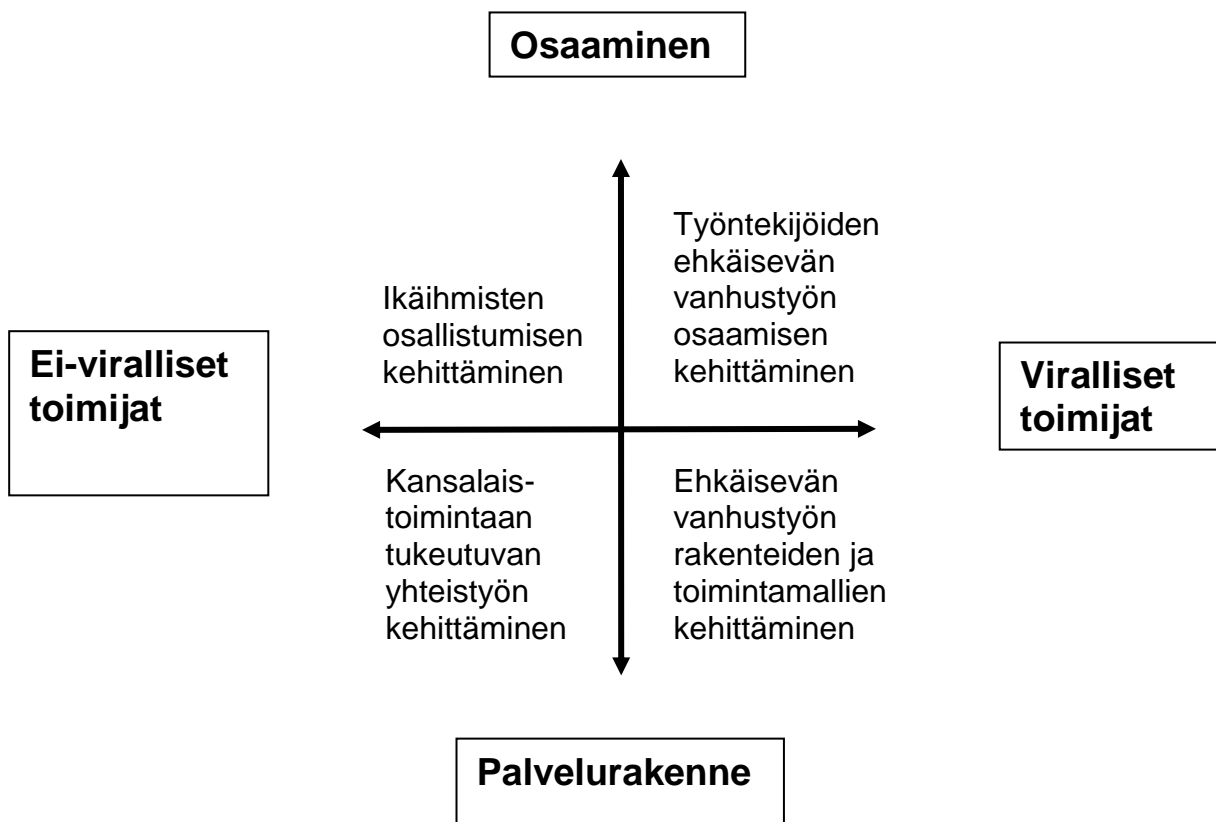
Osaaminen

Ei-viralliset toimijat

Ikäihmisten osallistumisen kehittäminen

Työntekijöiden ehkäisevän vanhustyön osaamisen kehittäminen

Viralliset toimijat

Kansalaistoimintaan tukeutuvan yhteistyön kehittäminen

Ehkäisevän vanhustyön rakenteiden ja toimintamallien kehittäminen

Palvelurakenne